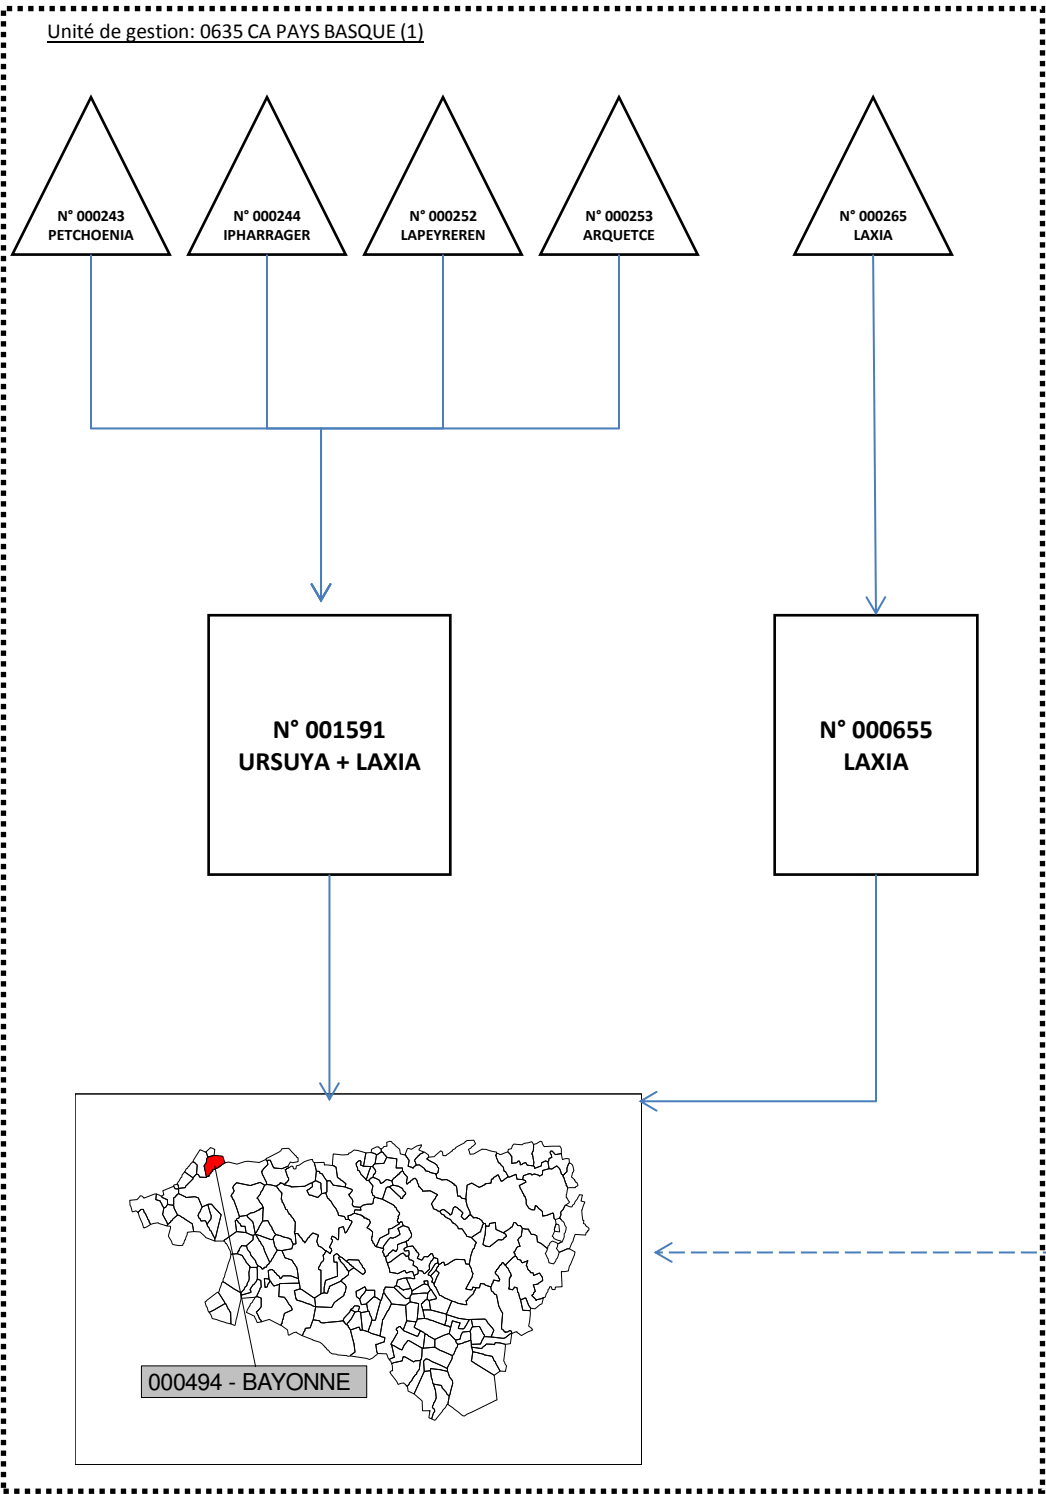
Unité de gestion: 0635 CA PAYS BASQUE (1)

N° 000243
PETCHOENIA

N° 000244
IPHARRAGER

N° 000252
LAPEYREREN

N° 000253
ARQUETCE

N° 000265
LAXIA

N° 001591
URSUYA + LAXIA

N° 000655
LAXIA

000494 - BAYONNE